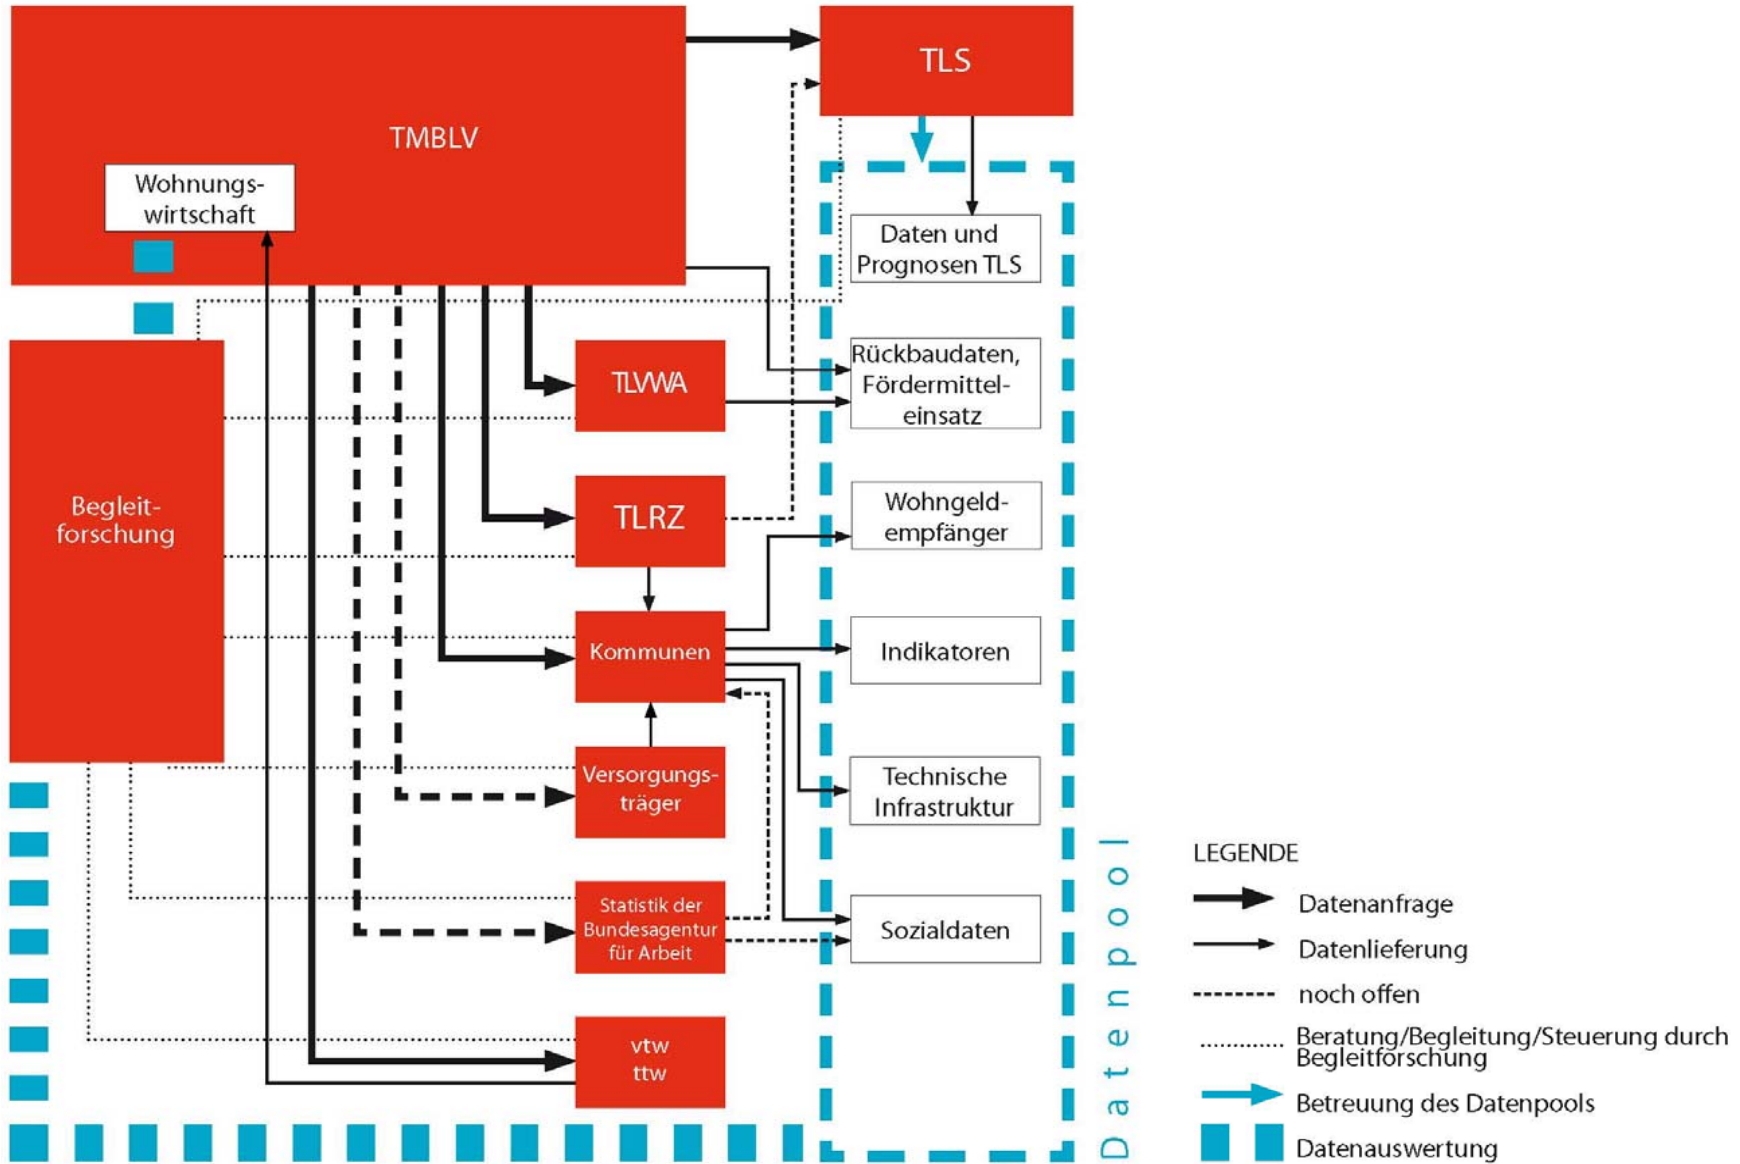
TMBLV

Wohnungswirtschaft

TLS

Daten und Prognosen TLS

Rückbaudaten, Fördermitteleinsatz

Wohngeldempfänger

Indikatoren

Technische Infrastruktur

Sozialdaten

Begleitforschung

TLVWA

TLRZ

Kommunen

Versorgungsträger

Statistik der Bundesagentur für Arbeit

vtw
ttw

Datenpool

LEGENDE
Datenanfrage
Datenlieferung
noch offen
Beratung/Begleitung/Steuerung durch Begleitforschung
Betreuung des Datenpools
Datenauswertung